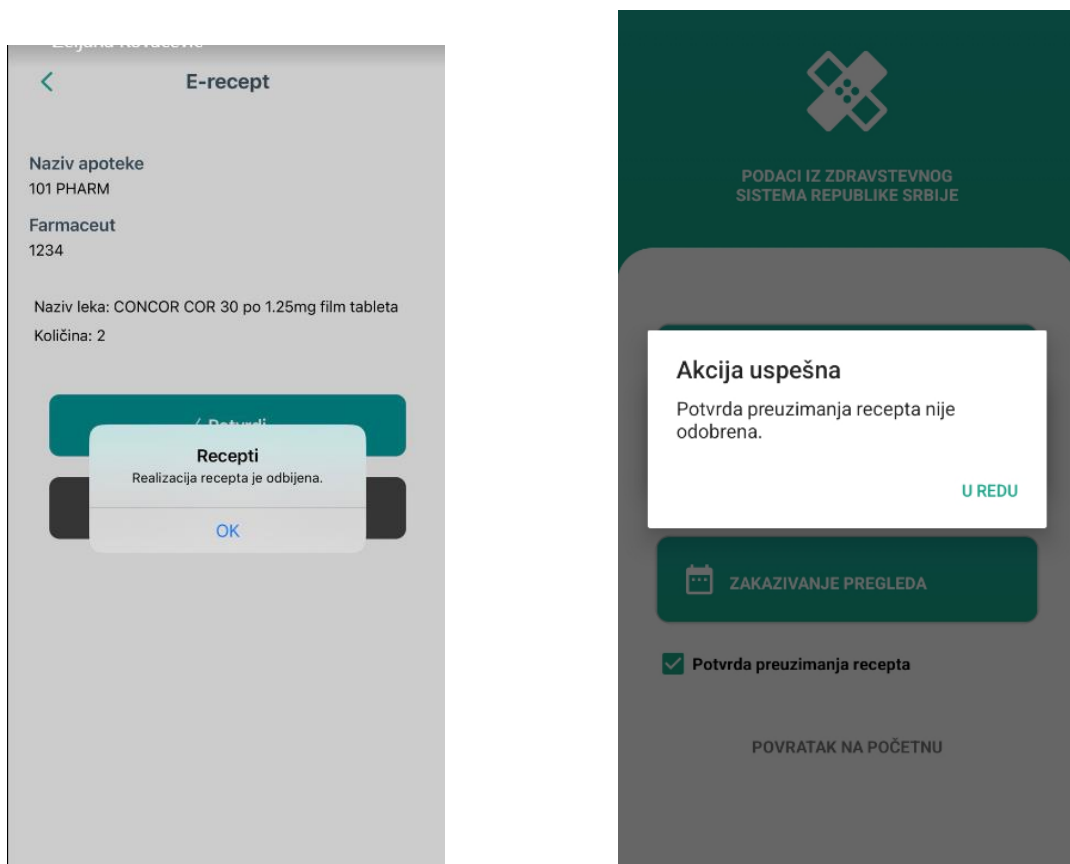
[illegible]

E-recept

Naziv apoteke
101 PHARM

Farmaceut
1234

Naziv leka: CONCOR COR 30 po 1.25mg film tableta
Količina: 2

✓ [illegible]

Recepti
Realizacija recepta je odbijena.

OK

PODACI IZ ZDRAVSTEVNOG SISTEMA REPUBLIKE SRBIJE

Akcija uspešna
Potvrda preuzimanja recepta nije odobrena.

U REDU

ZAKAZIVANJE PREGLEDA

Potvrda preuzimanja recepta

POVRATAK NA POČETNU